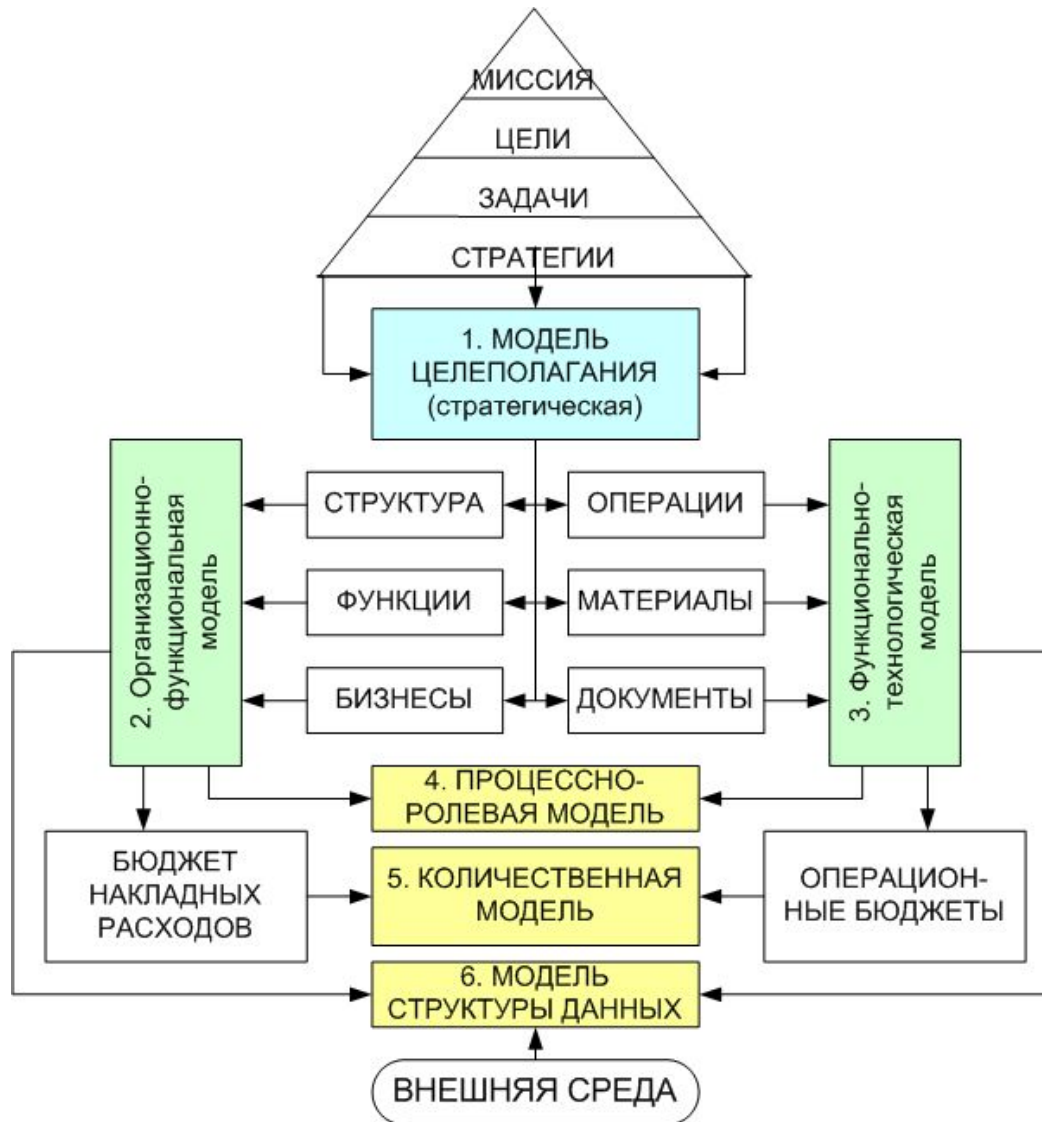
МИССИЯ
ЦЕЛИ
ЗАДАЧИ
СТРАТЕГИИ

1. МОДЕЛЬ ЦЕЛЕПОЛАГАНИЯ (стратегическая)

2. Организационно-функциональная модель

СТРУКТУРА
ФУНКЦИИ
БИЗНЕСЫ

ОПЕРАЦИИ
МАТЕРИАЛЫ
ДОКУМЕНТЫ

3. Функционально-технологическая модель

4. ПРОЦЕССНО-РОЛЕВАЯ МОДЕЛЬ

БЮДЖЕТ НАКЛАДНЫХ РАСХОДОВ

5. КОЛИЧЕСТВЕННАЯ МОДЕЛЬ

ОПЕРАЦИОН-НЫЕ БЮДЖЕТЫ

6. МОДЕЛЬ СТРУКТУРЫ ДАННЫХ

ВНЕШНЯЯ СРЕДА